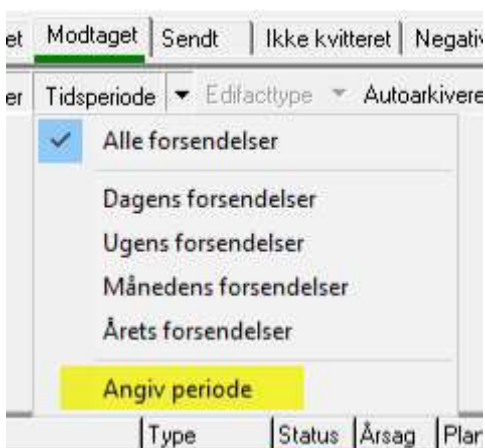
et Modtaget | Sendt | Ikke kvitteret | Negativ

er Tidsperiode ▾ Edifacttype ▾ Autoarkivere

Alle forsendelser

Dagens forsendelser
Ugens forsendelser
Månedens forsendelser
Årets forsendelser

Angiv periode

Type | Status | Årsag | Plar